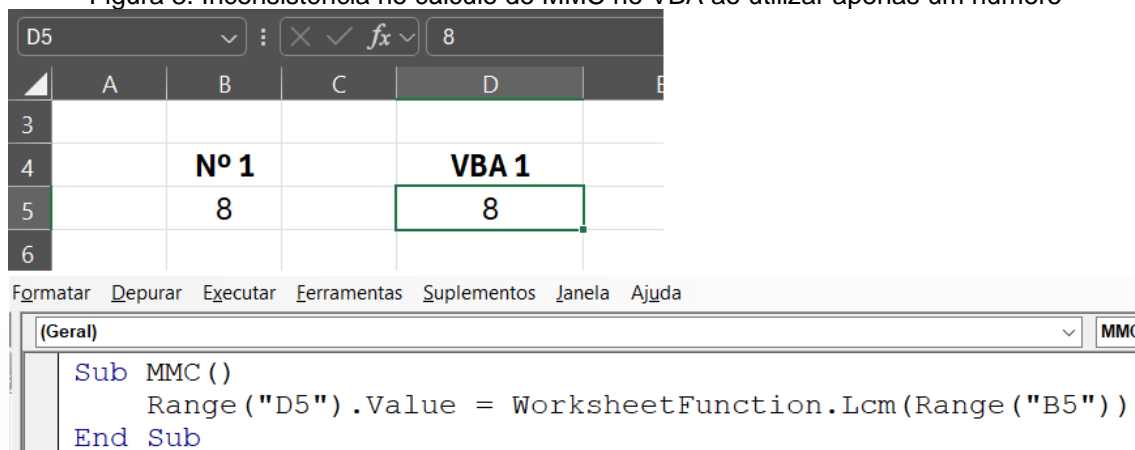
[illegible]

| | A | B | C | D | E |
|---|---|---|---|---|---|
| 3 | | | | | |
| 4 | | Nº 1 | | VBA 1 | |
| 5 | | 8 | | 8 | |
| 6 | | | | | |

D5 8

Formatar Depurar Executar Ferramentas Suplementos Janela Ajuda

(Geral) MMC

Sub MMC()
Range("D5").Value = WorksheetFunction.Lcm(Range("B5"))
End Sub